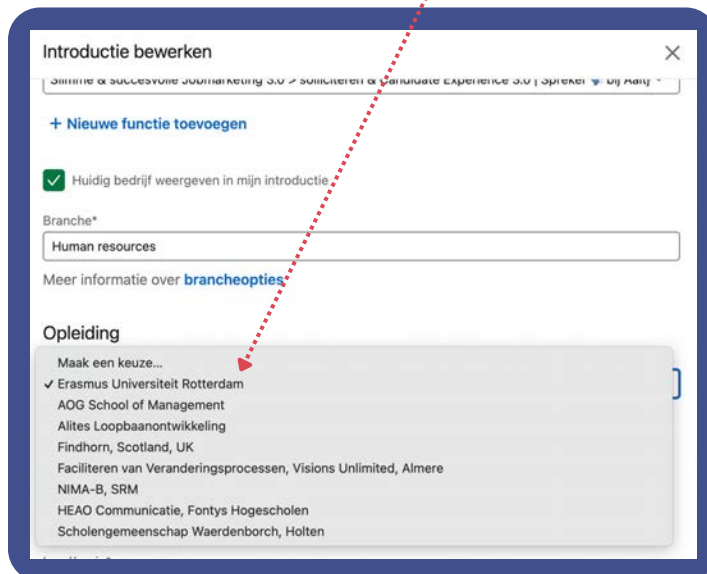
Introductie bewerken

×

Slimme & succesvolle Jobmarketing 3.0 > solliciteren & Candidate Experience 3.0 | Spreker bij Aaltj

+ Nieuwe functie toevoegen

Huidig bedrijf weergeven in mijn introductie

Branche*

Human resources

Meer informatie over brancheopties

Opleiding

Maak een keuze...
✓ Erasmus Universiteit Rotterdam
AOG School of Management
Alites Loopbaanontwikkeling
Findhorn, Scotland, UK
Faciliteren van Veranderingsprocessen, Visions Unlimited, Almere
NIMA-B, SRM
HEAO Communicatie, Fontys Hogescholen
Scholengemeenschap Waerdenborch, Holten